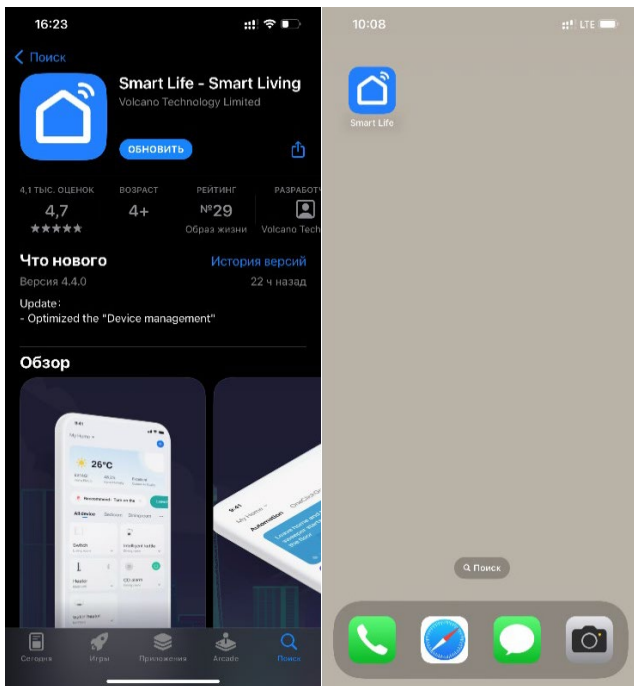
16:23

Поиск

Smart Life - Smart Living
Volcano Technology Limited

ОБНОВИТЬ

4,1 ТЫС. ОЦЕНОК
4,7
★★★★★

ВОЗРАСТ
4+

РЕЙТИНГ
№29
Образ жизни

РАЗРАБОТЧ
Volcano Tech

Что нового
История версий
Версия 4.4.0
22 ч назад

Update:
- Optimized the "Device management"

Обзор

26°C

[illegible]

Сегодня
Игры
Приложения
Arcade
Поиск

10:08
LTE

Smart Life

Поиск